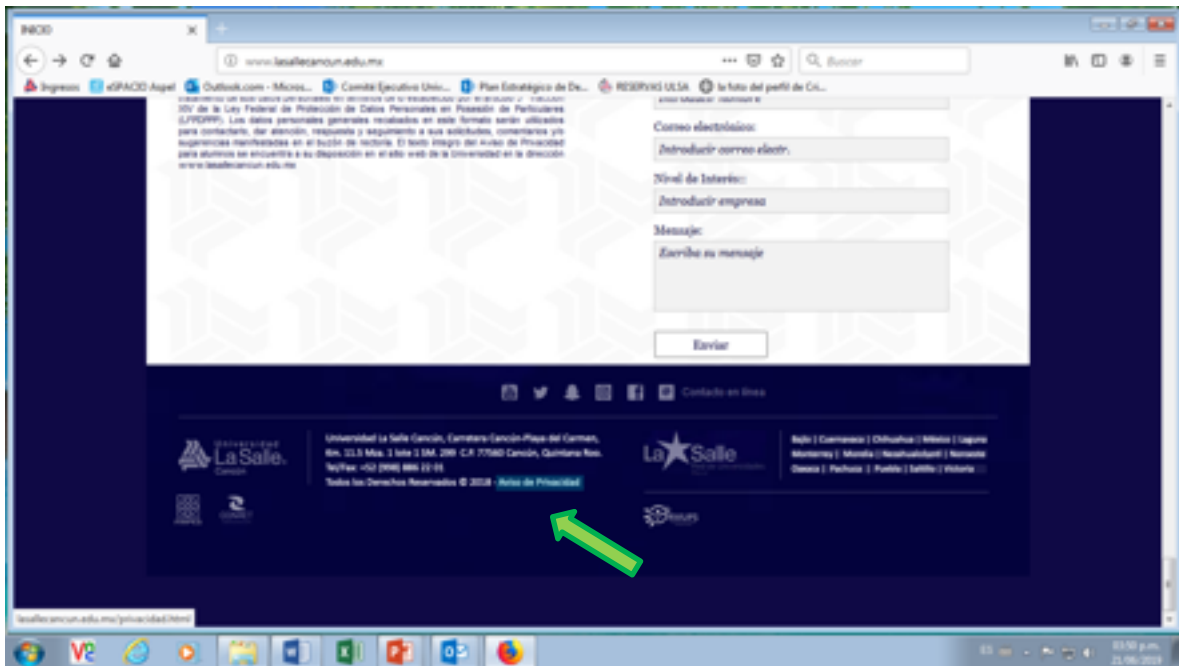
INICIO

www.lasallecancun.edu.mx

Buscar

Ingresos eSPACIO Aspel Outlook.com - Micros... Comité Ejecutivo Univ... Plan Estratégico de De... RESERVAS ULSA la foto del perfil de Cri...

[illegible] XIV de la Ley Federal de Protección de Datos Personales en Posesión de Particulares (LFPDPPP). Los datos personales generales recabados en este formato serán utilizados para contactarle, dar atención, respuesta y seguimiento a sus solicitudes, comentarios y/o sugerencias manifestadas en el buzón de rectoría. El texto íntegro del Aviso de Privacidad para alumnos se encuentra a su disposición en el sitio web de la Universidad en la dirección www.lasallecancun.edu.mx

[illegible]

Correo electrónico:

Introducir correo electr.

Nivel de Interés:

Introducir empresa

Mensaje:

Escriba su mensaje

Enviar

Contacto en línea

Universidad La Salle Cancún

Universidad La Salle Cancún, Carretera Cancún-Playa del Carmen, Km. 11.5 Mza. 1 lote 1 SM. 299 C.P. 77560 Cancún, Quintana Roo. Tel/Fax: +52 (998) 886 22 01
Todos los Derechos Reservados © 2018 - Aviso de Privacidad

La Salle

Bajío | Cuernavaca | Chihuahua | México | Laguna
Monterrey | Morelia | Nezahualcóyotl | Noroeste
Oaxaca | Pachuca | Puebla | Saltillo | Victoria

lasallecancun.edu.mx/privacidad.html

ES 03:50 p.m. 21/06/2019